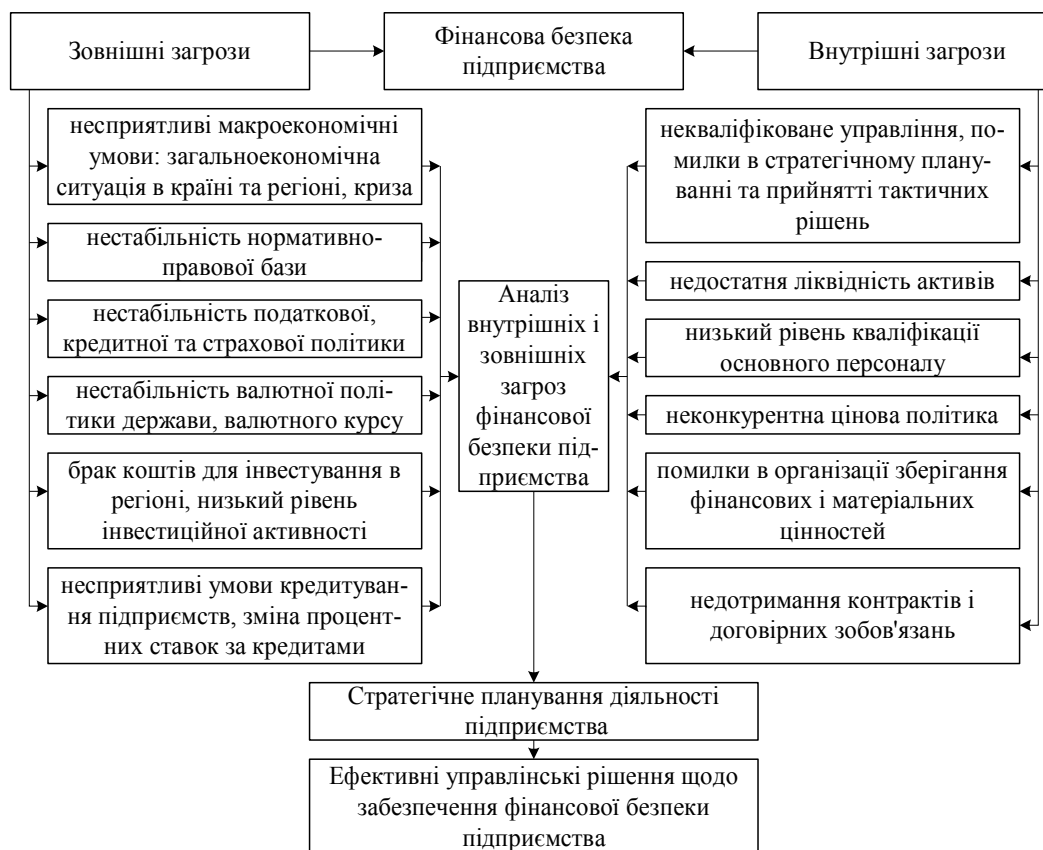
Зовнішні загрози

Фінансова безпека підприємства

Внутрішні загрози

несприятливі макроекономічні умови: загальноекономічна ситуація в країні та регіоні, криза

нестабільність нормативно-правової бази

нестабільність податкової, кредитної та страхової політики

нестабільність валютної політики держави, валютного курсу

брак коштів для інвестування в регіоні, низький рівень інвестиційної активності

несприятливі умови кредитування підприємств, зміна процентних ставок за кредитами

Аналіз внутрішніх і зовнішніх загроз фінансової безпеки підприємства

некваліфіковане управління, помилки в стратегічному плануванні та прийнятті тактичних рішень

недостатня ліквідність активів

низький рівень кваліфікації основного персоналу

неконкурентна цінова політика

помилки в організації зберігання фінансових і матеріальних цінностей

недотримання контрактів і договірних зобов'язань

Стратегічне планування діяльності підприємства

Ефективні управлінські рішення щодо забезпечення фінансової безпеки підприємства